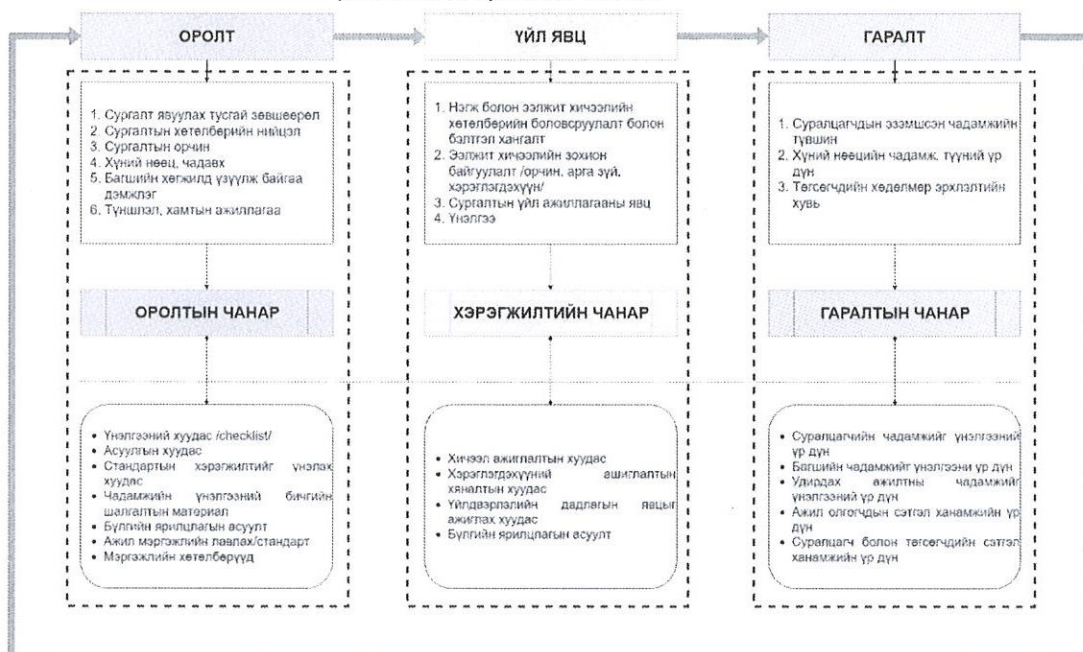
ОРОЛТ

1. Сургалт явуулах тусгай зөвшөөрөл
2. Сургалтын хөтөлбөрийн нийцэл
3. Сургалтын орчин
4. Хүний нөөц, чадавх
5. Багшийн хөгжилд үзүүлж байгаа дэмжлэг
6. Түншлэл, хамтын ажиллагаа

ОРОЛТЫН ЧАНАР

- Үнэлгээний хуудас /checklist/
- Асуулгын хуудас
- Стандартын хэрэгжилтийг үнэлэх хуудас
- Чадамжийн үнэлгээний бичгийн шалгалтын материал
- Бүлгийн ярилцлагын асуулт
- Ажил мэргэжлийн лавлах/стандарт
- Мэргэжлийн хөтөлбөрүүд

ҮЙЛ ЯВЦ

1. Нэгж болон ээлжит хичээлийн хөтөлбөрийн боловсруулалт болон бэлтгэл хангалт
2. Ээлжит хичээлийн зохион байгуулалт /орчин, арга зүй, хэрэглэгдэхүүн/
3. Сургалтын үйл ажиллагааны явц
4. Үнэлгээ

ХЭРЭГЖИЛТИЙН ЧАНАР

- Хичээл ажиглалтын хуудас
- Хэрэглэгдэхүүний ашиглалтын хяналтын хуудас
- Үйлдвэрлэлийн дадлагын явцыг ажиглах хуудас
- Бүлгийн ярилцлагын асуулт

ГАРАЛТ

1. Суралцагчдын эзэмшсэн чадамжийн түвшин
2. Хүний нөөцийн чадамж, түүний үр дүн
3. Төгсөгчдийн хөдөлмөр эрхлэлтийн хувь

ГАРАЛТЫН ЧАНАР

- Суралцагчийн чадамжийг үнэлгээний үр дүн
- Багшийн чадамжийг үнэлгээни үр дүн
- Удирдах ажилтны чадамжийн үнэлгээний үр дүн
- Ажил олгогчдын сэтгэл ханамжийн үр дүн
- Суралцагч болон төгсөгчдийн сэтгэл ханамжийн үр дүн